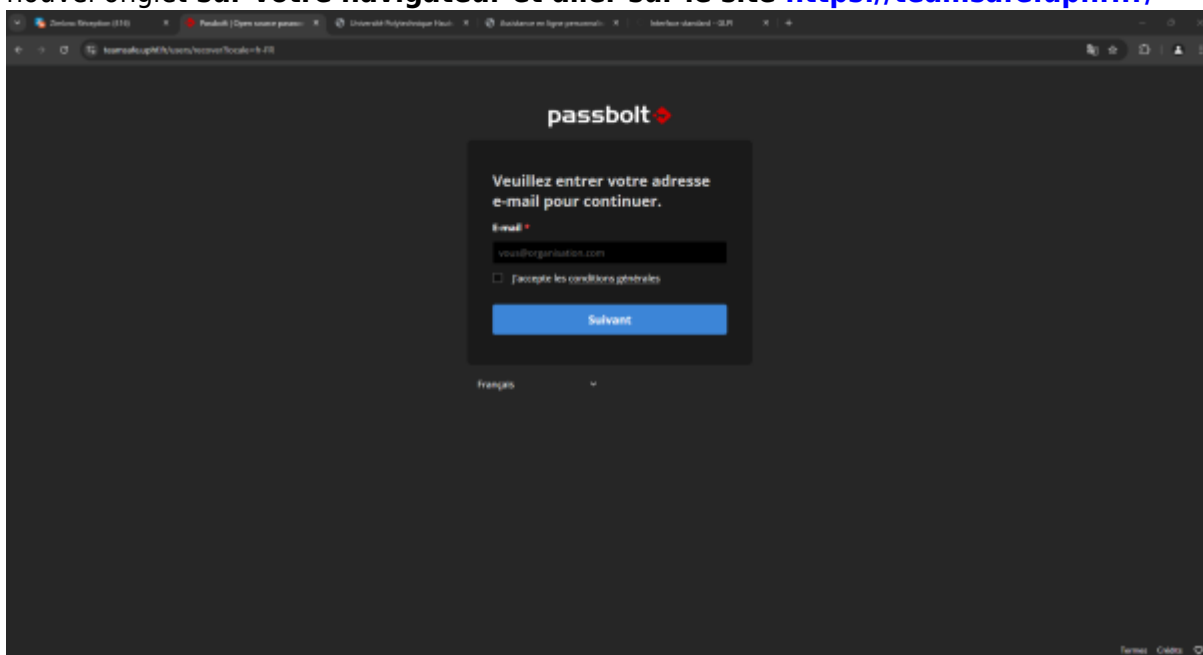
nouvel onglet sur votre navigateur et aller sur le site https://teamsafe.uphf.fr/

Zimbra: Réception (316)
Passbolt | Open source passw
Université Polytechnique Haut
Assistance en ligne personnalis
Interface standard - GLPI

teamsafe.uphf.fr/users/recover?locale=fr-FR

passbolt

Veuillez entrer votre adresse e-mail pour continuer.

E-mail *

vous@organisation.com

J'accepte les conditions générales

Suivant

Français

Termes Crédits